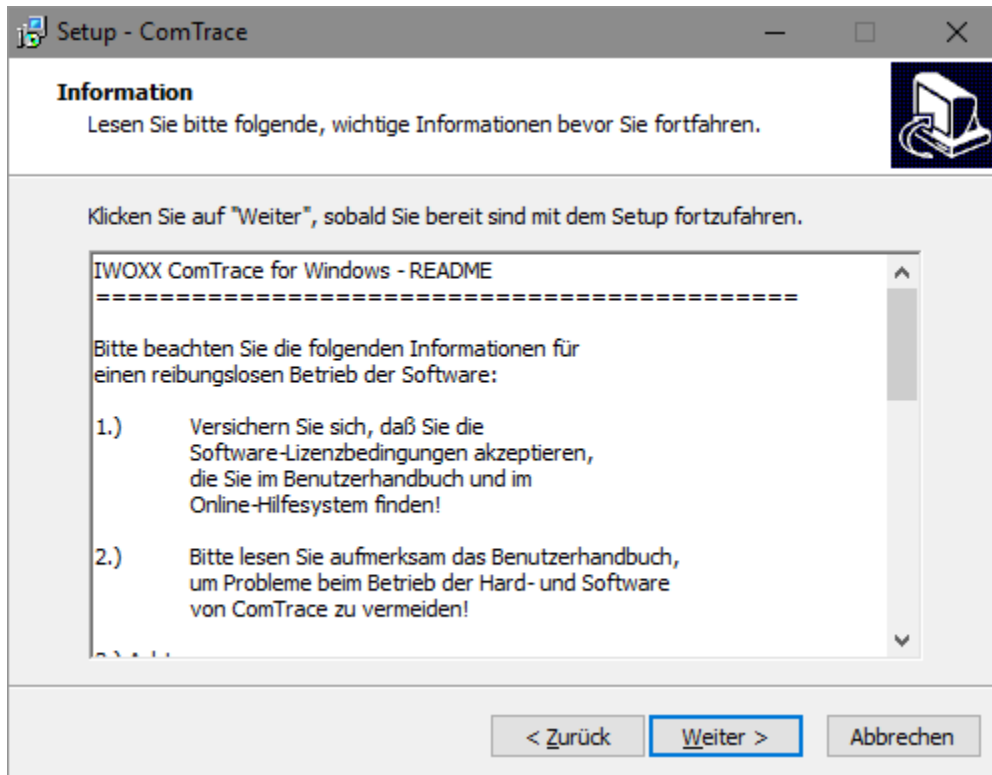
Setup - ComTrace

Information
Lesen Sie bitte folgende, wichtige Informationen bevor Sie fortfahren.

Klicken Sie auf "Weiter", sobald Sie bereit sind mit dem Setup fortzufahren.

IWOXX ComTrace for Windows - README
============================================

Bitte beachten Sie die folgenden Informationen für einen reibungslosen Betrieb der Software:

1.) Versichern Sie sich, daß Sie die Software-Lizenzbedingungen akzeptieren, die Sie im Benutzerhandbuch und im Online-Hilfesystem finden!

2.) Bitte lesen Sie aufmerksam das Benutzerhandbuch, um Probleme beim Betrieb der Hard- und Software von ComTrace zu vermeiden!

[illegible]

< Zurück   Weiter >   Abbrechen